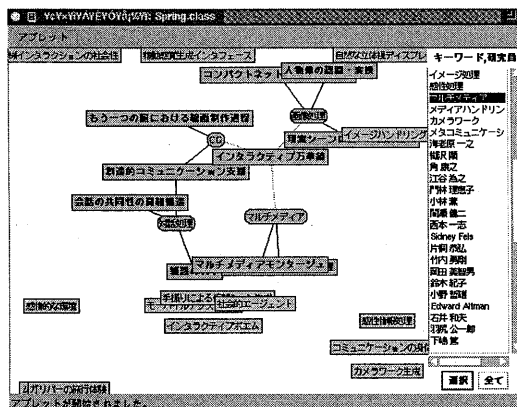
¥ó¥×¥ì¥Ã¥È¥Ó¥å¡¼¥¢: Spring.class

アプレット

インタラクションの社会性 | 機能的生成インタフェース | 自然な対話型ディスプレ

キーワード,研究員

コンパクトネット
人物像の理解・表現
画像処理
もう一つの脳における動画制作過程
現実シーン
イメージハンドリング
インタラクティブ万華鏡
創造的コミュニケーション支援
会話の共同性の接触構造
知識処理
マルチメディア
マルチメディアモンタージュ
手振りによる
モーフィング
社会的エージェント
感性的な環境
インタラクティブポエム
感性情報処理
コミュニケーションの現
カメラワーク生成
オリバーの新行動

イメージ処理
感性処理
マルチメディア
メディアハンドリン
カメラワーク
メタコミュニケーシ
塚原 一之
Sidney Fels
片桐 恭弘
竹内 勇剛
岡田 美智男
鈴木 紀子
小野 哲雄
Edward Altman
石井 和夫
羽根 公一郎
下條 寛

選択
全て

アプレットが開始されました。